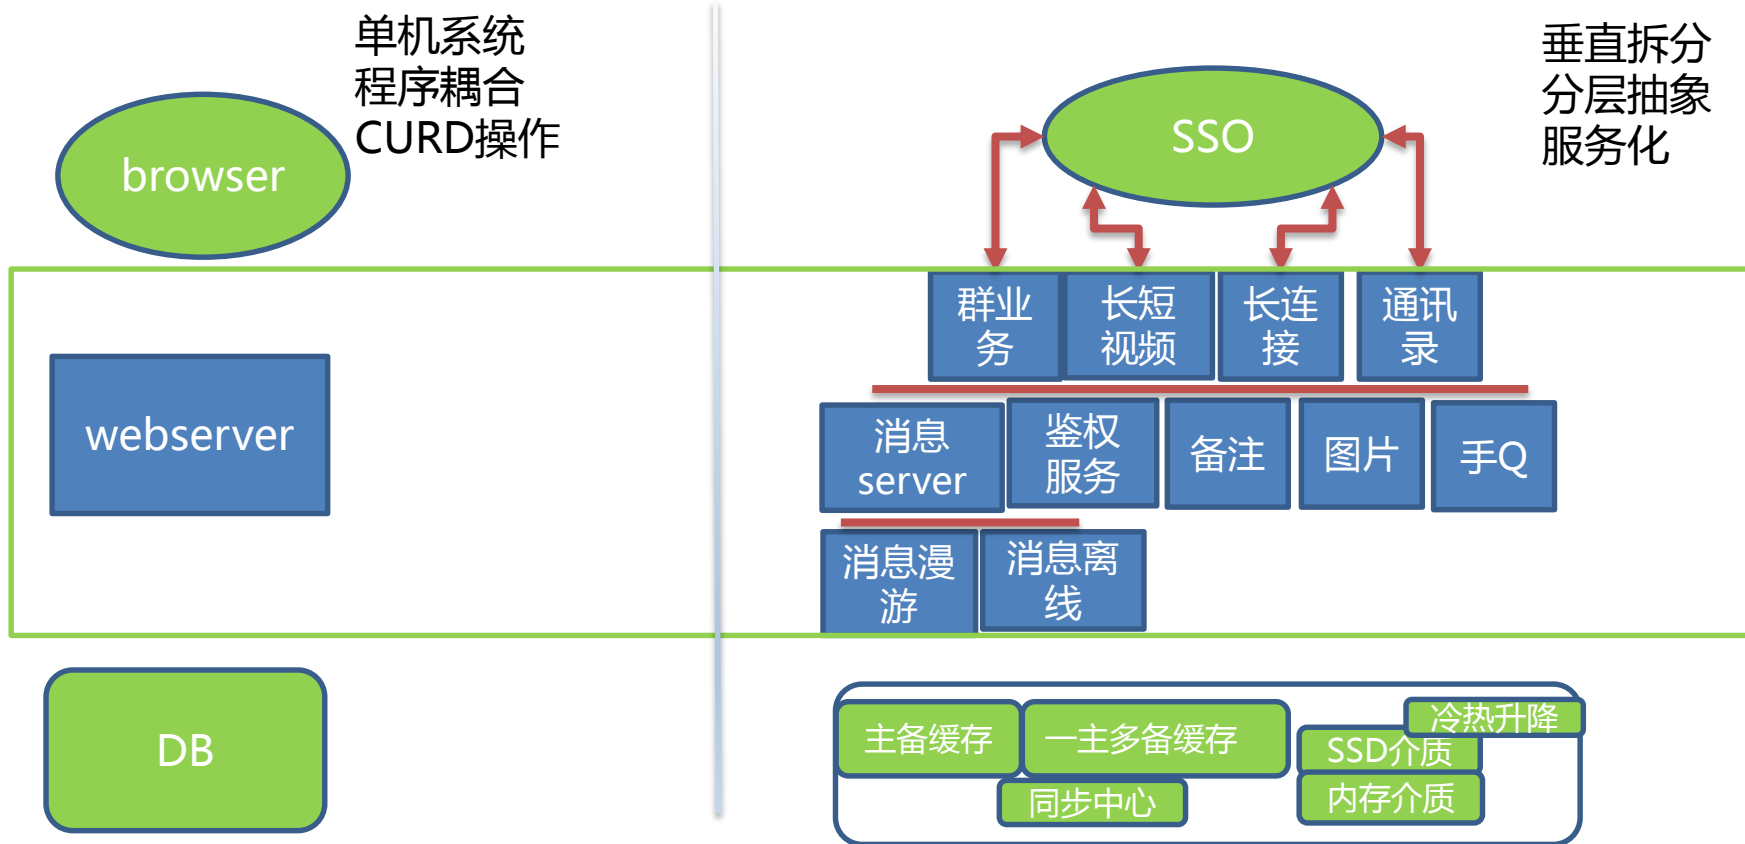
单机系统
程序耦合
CURD操作

browser

webserver

DB

垂直拆分
分层抽象
服务化

SSO

群业务
长短视频
长连接
通讯录

消息server
鉴权服务
备注
图片
手Q

消息漫游
消息离线

主备缓存
一主多备缓存
冷热升降
SSD介质
内存介质
同步中心